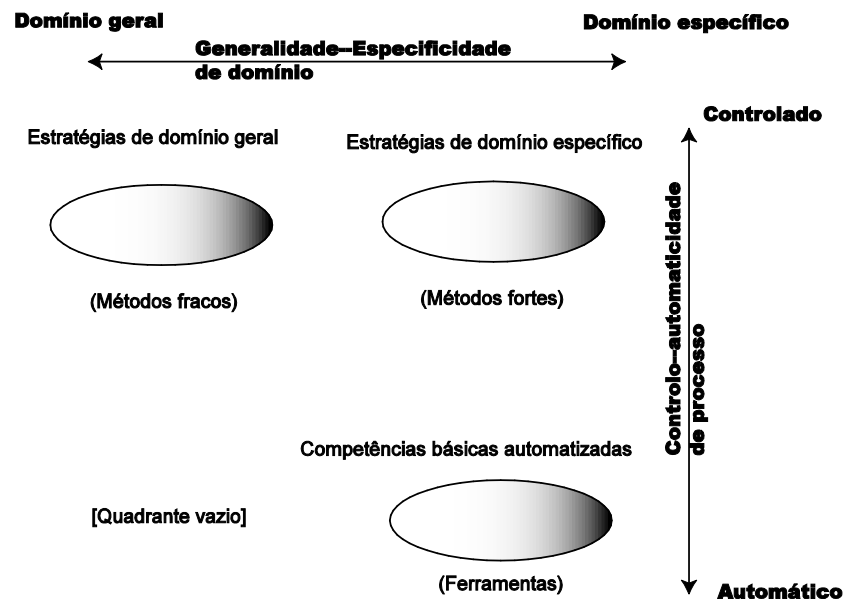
Domínio geral

Domínio específico

Generalidade--Especificidade de domínio

Controlado

Estratégias de domínio geral

Estratégias de domínio específico

Controlo--automaticidade de processo

(Métodos fracos)

(Métodos fortes)

Competências básicas automatizadas

[Quadrante vazio]

(Ferramentas)

Automático